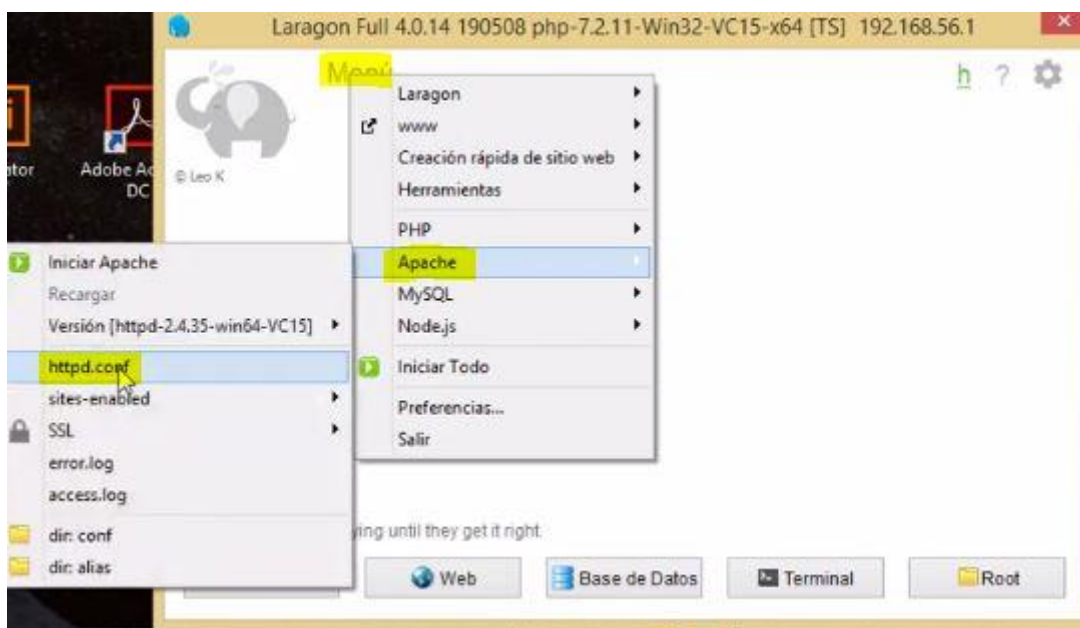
Laragon Full 4.0.14 190508 php-7.2.11-Win32-VC15-x64 [TS] 192.168.56.1

tor

Adobe Ac DC

© Leo K

Menú

h ?

Laragon
www
Creación rápida de sitio web
Herramientas
PHP
Apache
MySQL
Node.js
Iniciar Todo
Preferencias...
Salir

Iniciar Apache
Recargar
Versión [httpd-2.4.35-win64-VC15]
httpd.conf
sites-enabled
SSL
error.log
access.log
dir: conf
dir: alias

ying until they get it right.

Web
Base de Datos
Terminal
Root